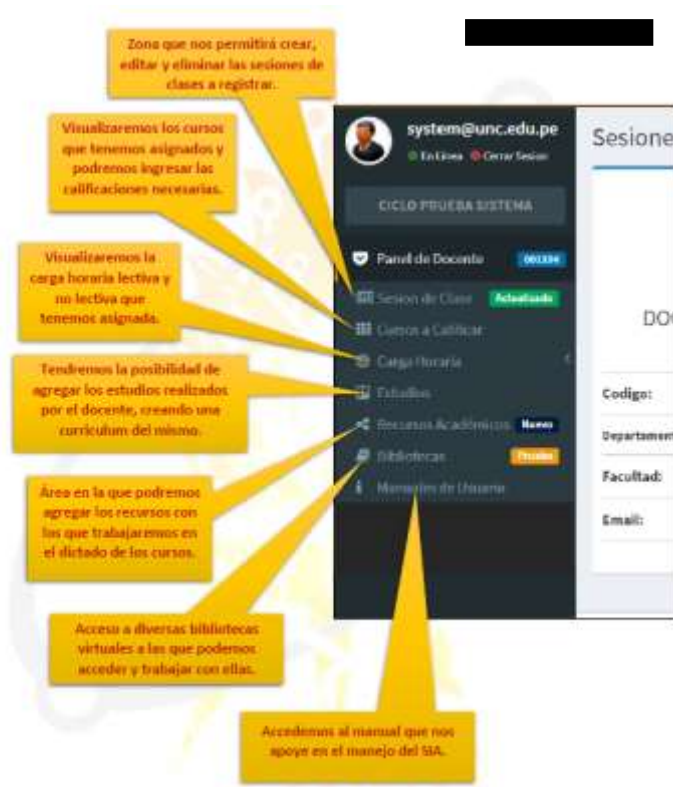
Zona que nos permitirá crear, editar y eliminar las sesiones de clases a registrar.

Visualizaremos los cursos que tenemos asignados y podremos ingresar las calificaciones necesarias.

Visualizaremos la carga horaria lectiva y no lectiva que tenemos asignada.

Tendremos la posibilidad de agregar los estudios realizados por el docente, creando una curriculum del mismo.

Área en la que podremos agregar los recursos con los que trabajaremos en el dictado de los cursos.

Acceso a diversas bibliotecas virtuales a las que podemos acceder y trabajar con ellas.

Accedemos al manual que nos apoye en el manejo del SIA.

system@unc.edu.pe
En Línea Cerrar Sesion

CICLO PRUEBA SISTEMA

Panel de Docente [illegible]
Sesion de Clase Actualizado
Cursos a Calificar
Carga Horaria
Estudios
Recursos Académicos Nuevo
Bibliotecas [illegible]
Manuales de Usuario

Sesione

DOC

Codigo:
Departament
Facultad:
Email: